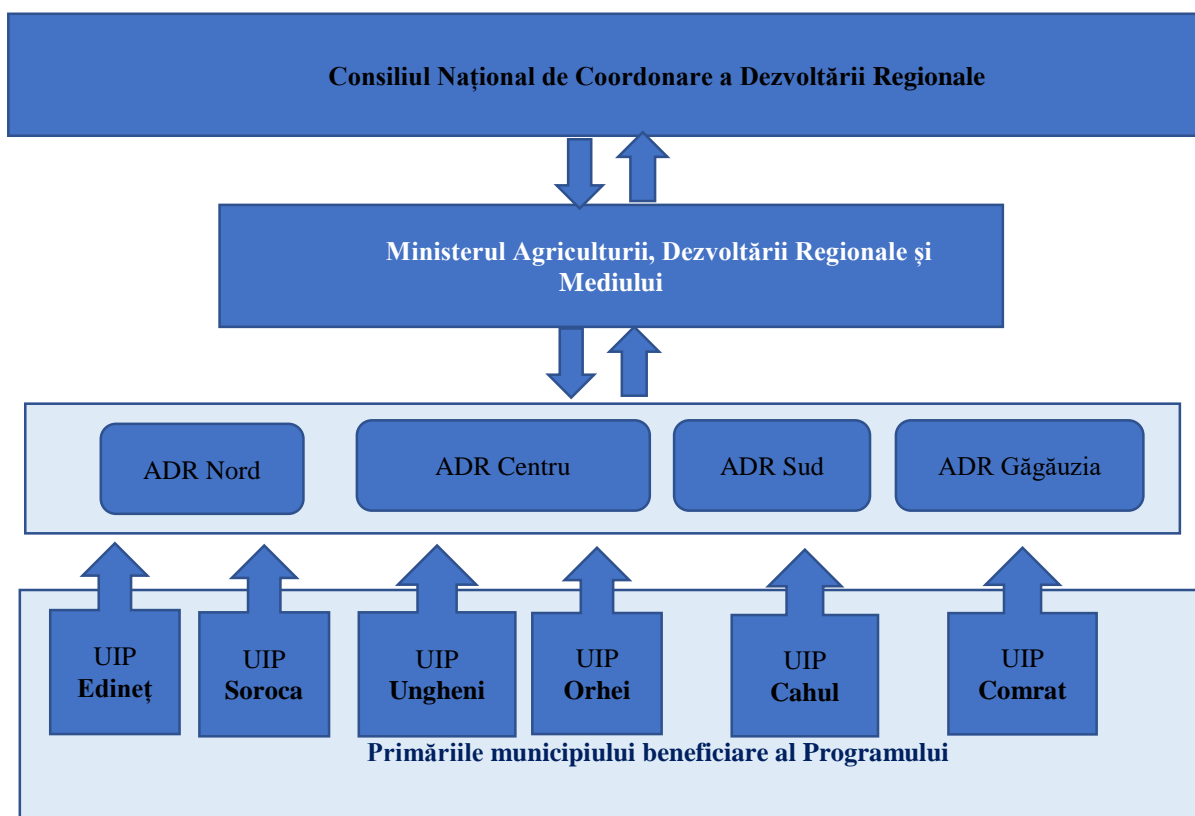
Consiliul Național de Coordonare a Dezvoltării Regionale

Ministerul Agriculturii, Dezvoltării Regionale și Mediului

ADR Nord

ADR Centru

ADR Sud

ADR Găgăuzia

UIP Edineț

UIP Soroca

UIP Ungheni

UIP Orhei

UIP Cahul

UIP Comrat

Primăriile municipiului beneficiare al Programului